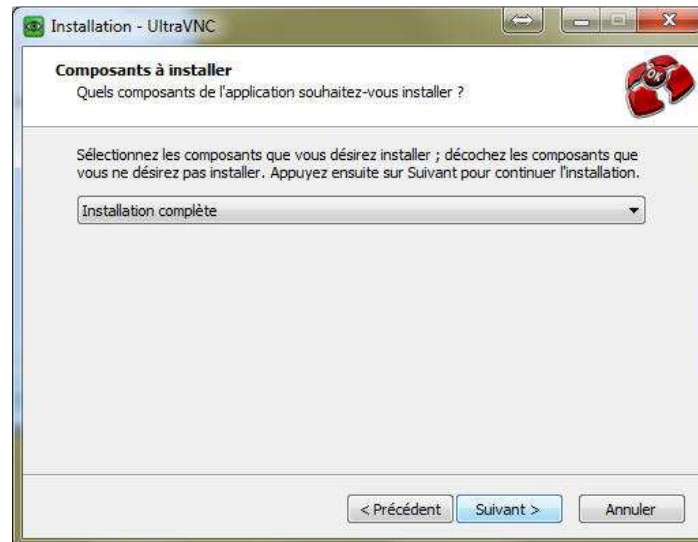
Installation - UltraVNC

Composants à installer
Quels composants de l'application souhaitez-vous installer ?

Sélectionnez les composants que vous désirez installer ; décochez les composants que vous ne désirez pas installer. Appuyez ensuite sur Suivant pour continuer l'installation.

Installation complète

< Précédent
Suivant >
Annuler